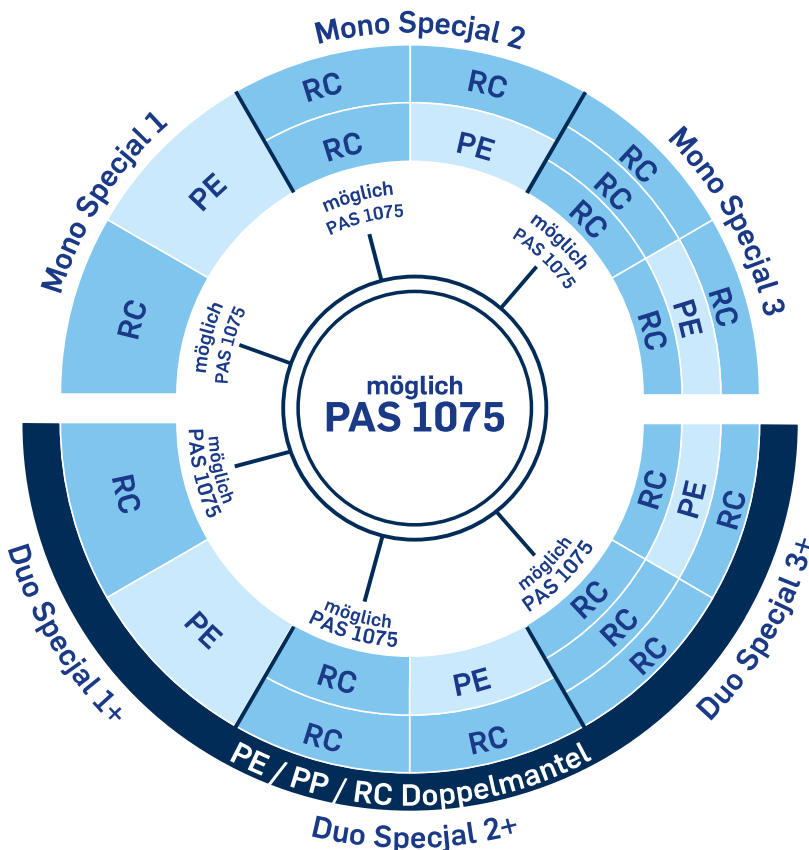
Mono Specjal 2

RC

RC

RC

PE

Mono Specjal 1

PE

RC

Mono Specjal 3

RC

RC

RC

RC

PE

RC

möglich
PAS 1075

möglich
PAS 1075

möglich
PAS 1075

möglich
PAS 1075

möglich
PAS 1075

möglich
PAS 1075

möglich
PAS 1075

RC

PE

RC

PE

RC

RC

RC

RC

RC

PE

RC

RC

Duo Specjal 1+

Duo Specjal 3+

PE / PP / RC Doppelmantel

Duo Specjal 2+